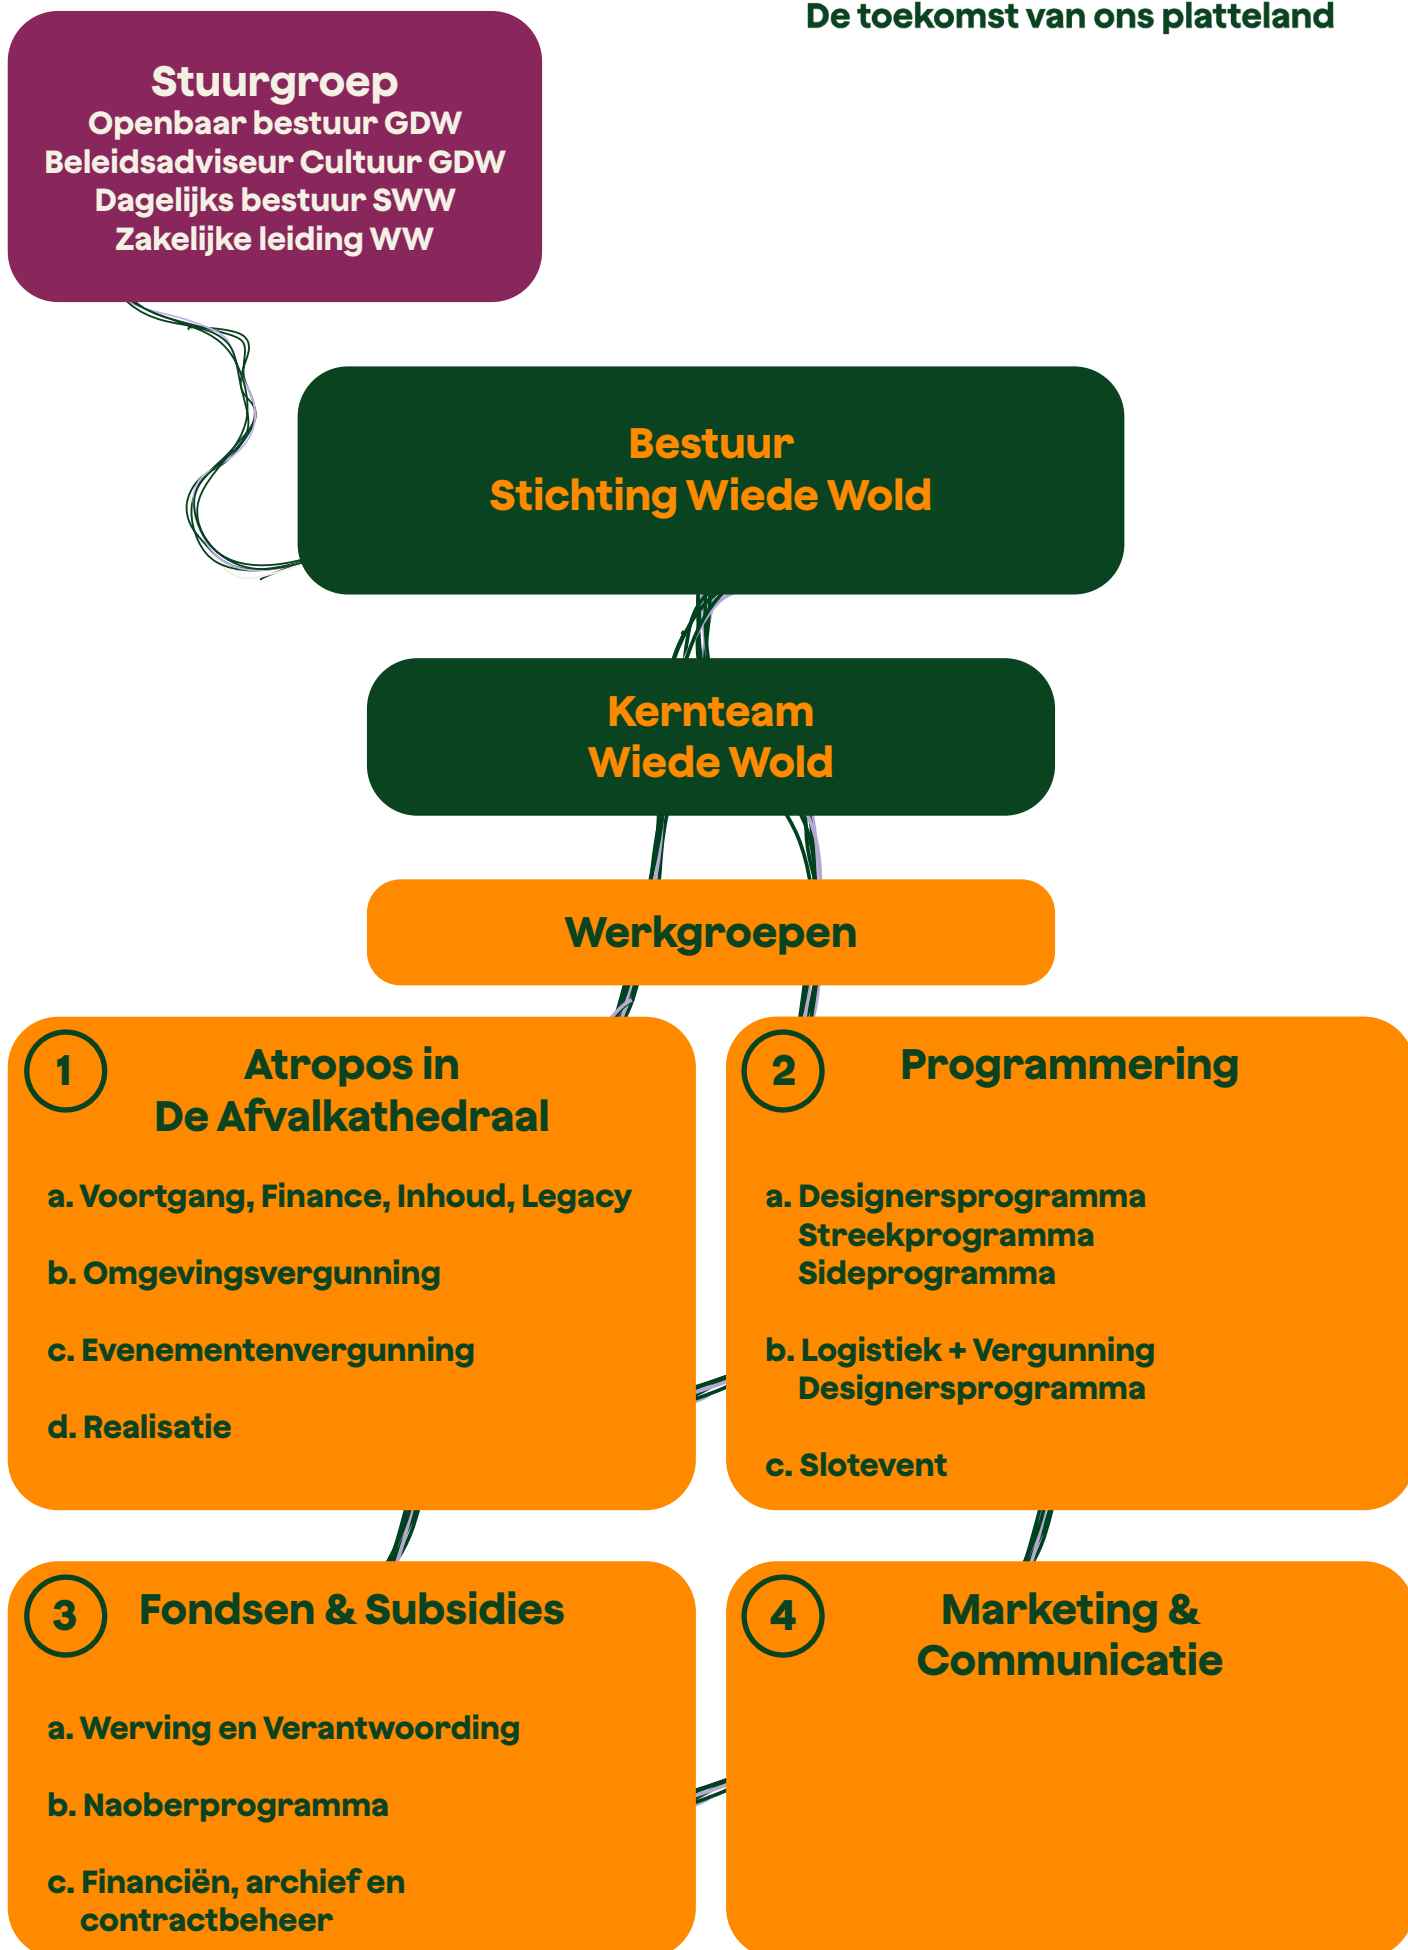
De toekomst van ons platteland

Stuurgroep
Openbaar bestuur GDW
Beleidsadviseur Cultuur GDW
Dagelijks bestuur SWW
Zakelijke leiding WW

Bestuur
Stichting Wiede Wold

Kernteam
Wiede Wold

Werkgroepen

1 Atropos in De Afvalkathedraal

a. Voortgang, Finance, Inhoud, Legacy

b. Omgevingsvergunning

c. Evenementenvergunning

d. Realisatie

2 Programmering

a. Designersprogramma
Streekprogramma
Sideprogramma

b. Logistiek + Vergunning
Designersprogramma

c. Slotevent

3 Fondsen & Subsidies

a. Werving en Verantwoording

b. Naoberprogramma

c. Financiën, archief en contractbeheer

4 Marketing & Communicatie